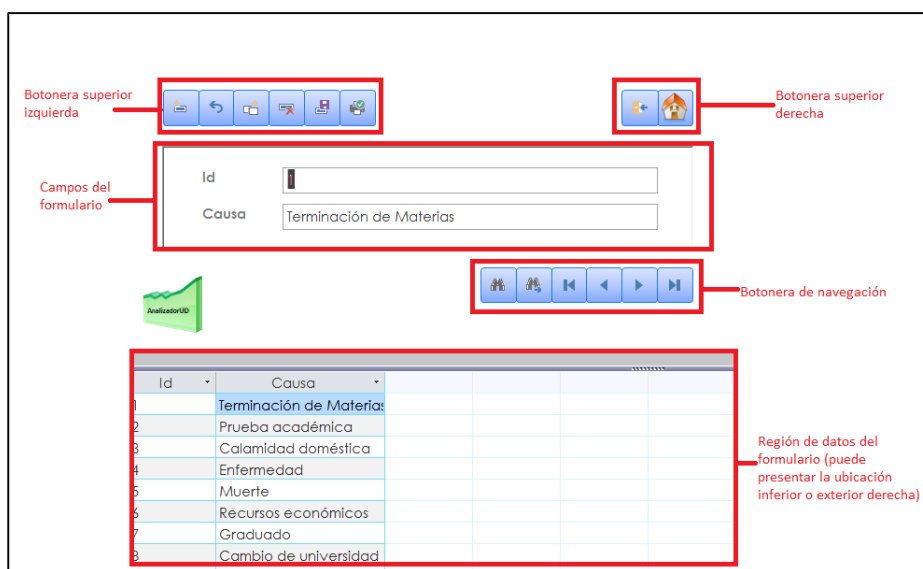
Botonera superior izquierda

Botonera superior derecha

Campos del formulario

Id
1

Causa
Terminación de Materias

Botonera de navegación

AnalizadorUD

| Id | Causa |
|---|---|
| 1 | Terminación de Materias |
| 2 | Prueba académica |
| 3 | Calamidad doméstica |
| 4 | Enfermedad |
| 5 | Muerte |
| 6 | Recursos económicos |
| 7 | Graduado |
| 8 | Cambio de universidad |

Región de datos del formulario (puede presentar la ubicación inferior o exterior derecha)